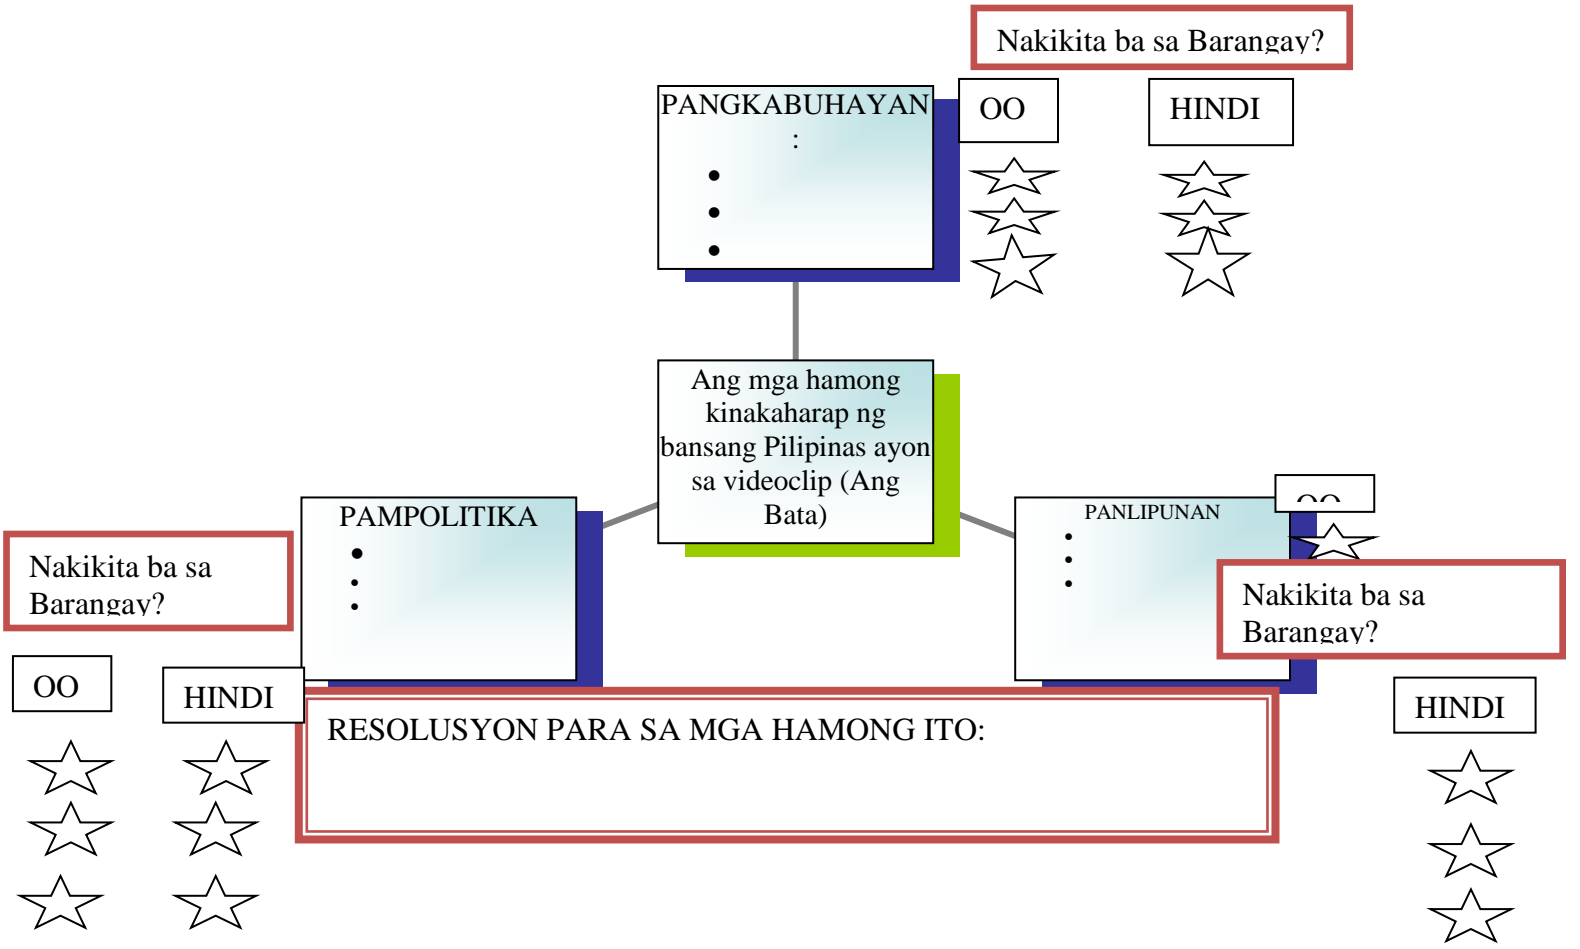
Nakikita ba sa Barangay?

PANGKABUHAYAN
:

OO

HINDI

Ang mga hamong kinakaharap ng bansang Pilipinas ayon sa videoclip (Ang Bata)

PAMPOLITIKA

Nakikita ba sa Barangay?

OO

HINDI

PANLIPUNAN

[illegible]

Nakikita ba sa Barangay?

HINDI

RESOLUSYON PARA SA MGA HAMONG ITO: